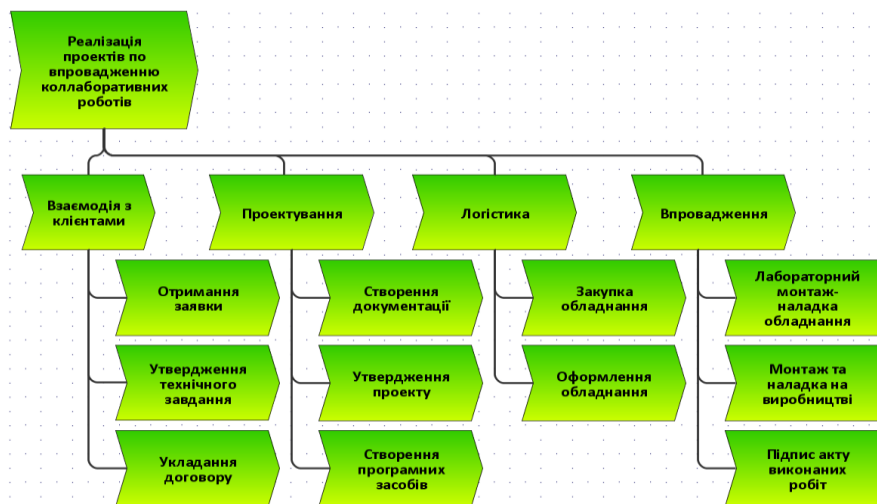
Реалізація проектів по впровадженню коллаборативних роботів

Взаємодія з клієнтами

Отримання заявки

Утвердження технічного завдання

Укладання договору

Проектування

Створення документації

Утвердження проекту

Створення програмних засобів

Логістика

Закупка обладнання

Оформлення обладнання

Впровадження

Лабораторний монтаж-наладка обладнання

Монтаж та наладка на виробництві

Підпис акту виконаних робіт